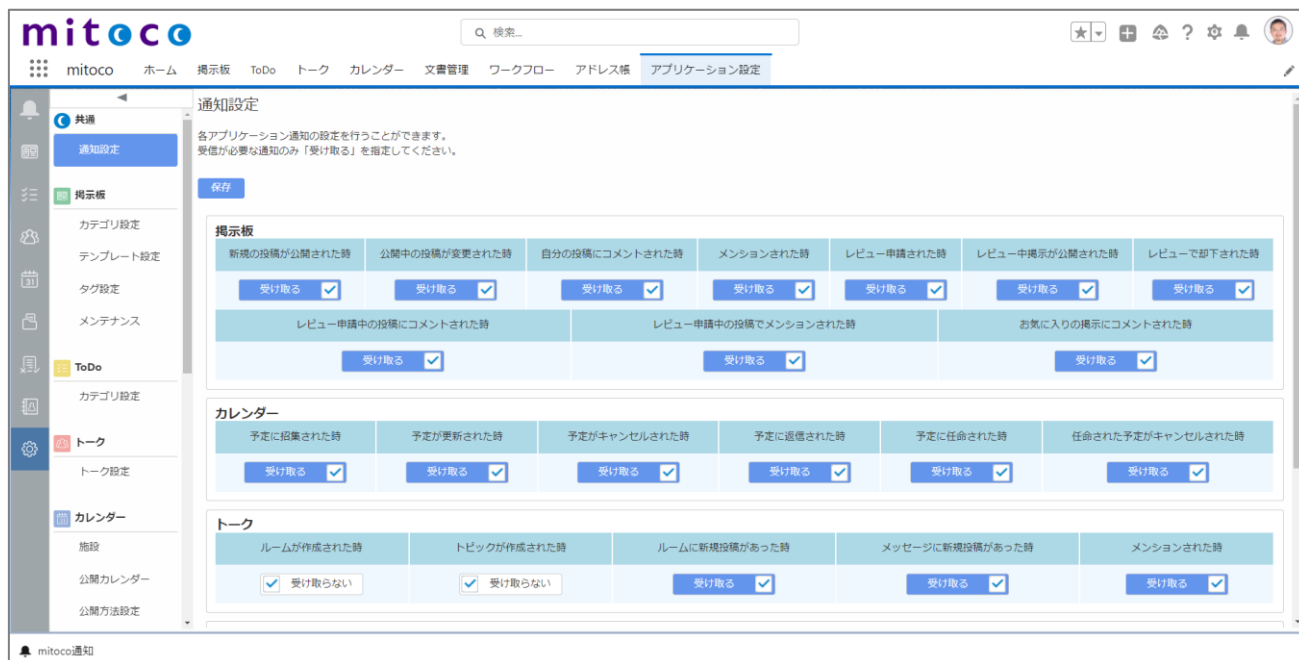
mitoco

検索...

mitoco ホーム 掲示板 ToDo トーク カレンダー 文書管理 ワークフロー アドレス帳 アプリケーション設定

共通
通知設定
掲示板
カテゴリ設定
テンプレート設定
タグ設定
メンテナンス
ToDo
カテゴリ設定
トーク
トーク設定
カレンダー
施設
公開カレンダー
公開方法設定

通知設定

各アプリケーション通知の設定を行うことができます。
受信が必要な通知のみ「受け取る」を指定してください。

保存

掲示板

| 新規の投稿が公開された時 | 公開中の投稿が変更された時 | 自分の投稿にコメントされた時 | メンションされた時 | レビュー申請された時 | レビュー中掲示が公開された時 | レビューで却下された時 |
|---|---|---|---|---|---|---|
| 受け取る | 受け取る | 受け取る | 受け取る | 受け取る | 受け取る | 受け取る |

| レビュー申請中の投稿にコメントされた時 | レビュー申請中の投稿でメンションされた時 | お気に入りの掲示にコメントされた時 |
|---|---|---|
| 受け取る | 受け取る | 受け取る |

カレンダー

| 予定に招集された時 | 予定が更新された時 | 予定がキャンセルされた時 | 予定に返信された時 | 予定に任命された時 | 任命された予定がキャンセルされた時 |
|---|---|---|---|---|---|
| 受け取る | 受け取る | 受け取る | 受け取る | 受け取る | 受け取る |

トーク

| ルームが作成された時 | トピックが作成された時 | ルームに新規投稿があった時 | メッセージに新規投稿があった時 | メンションされた時 |
|---|---|---|---|---|
| 受け取らない | 受け取らない | 受け取る | 受け取る | 受け取る |

mitoco通知